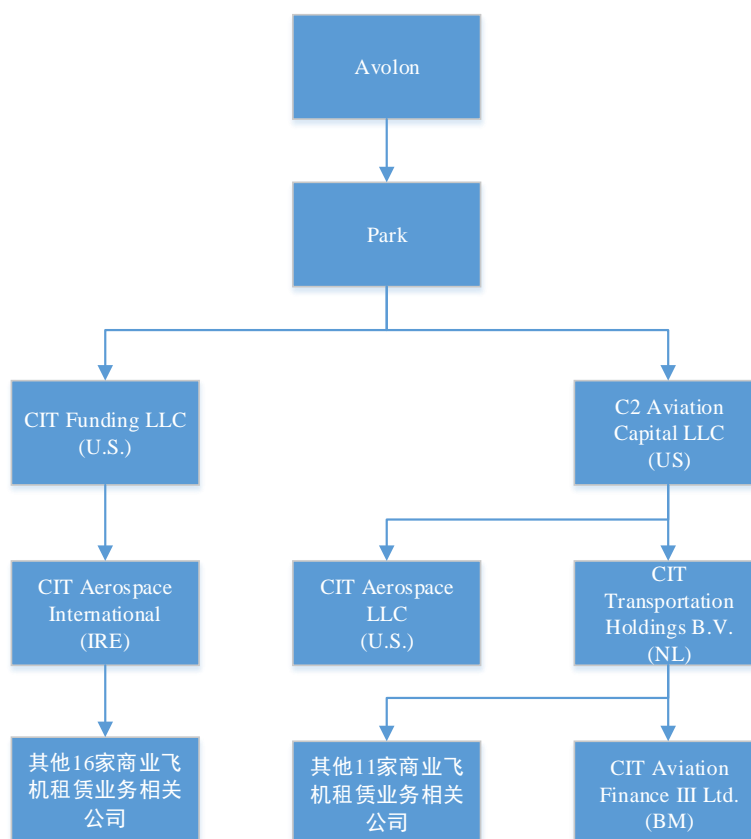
Avolon

Park

CIT Funding LLC (U.S.)

C2 Aviation Capital LLC (US)

CIT Aerospace International (IRE)

CIT Aerospace LLC (U.S.)

CIT Transportation Holdings B.V. (NL)

其他16家商业飞机租赁业务相关公司

其他11家商业飞机租赁业务相关公司

CIT Aviation Finance III Ltd. (BM)